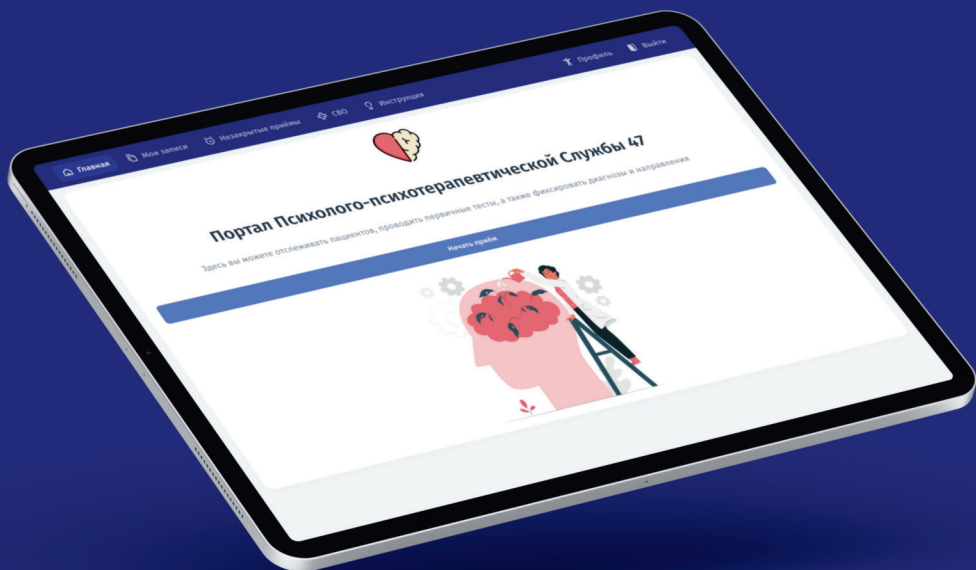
Главная Мои записи Незакрытые приёмы СВО Инструкция

Профиль Выйти

Портал Психолого-психотерапевтической Службы 47

Здесь вы можете отслеживать пациентов, проводить первичные тесты, а также фиксировать диагнозы и направления

Начать приём